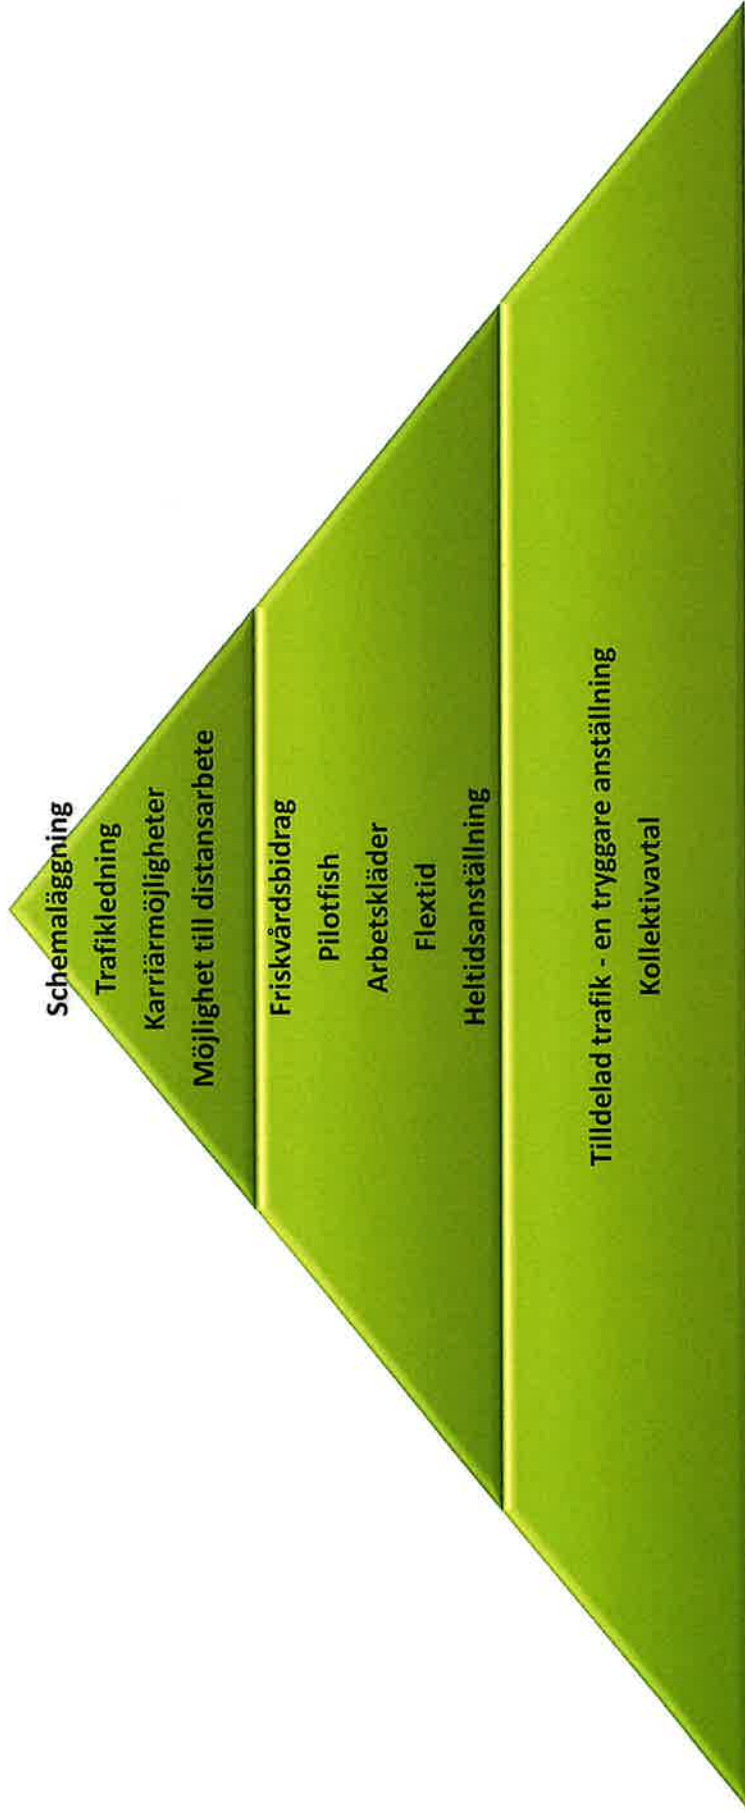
Schemaläggning
Trafikledning
Karriärmöjligheter
Möjlighet till distansarbete

Friskvårdsbidrag
Pilotfish
Arbetskläder
Flextid
Heltidsanställning

Tilldelad trafik - en tryggare anställning
Kollektivavtal